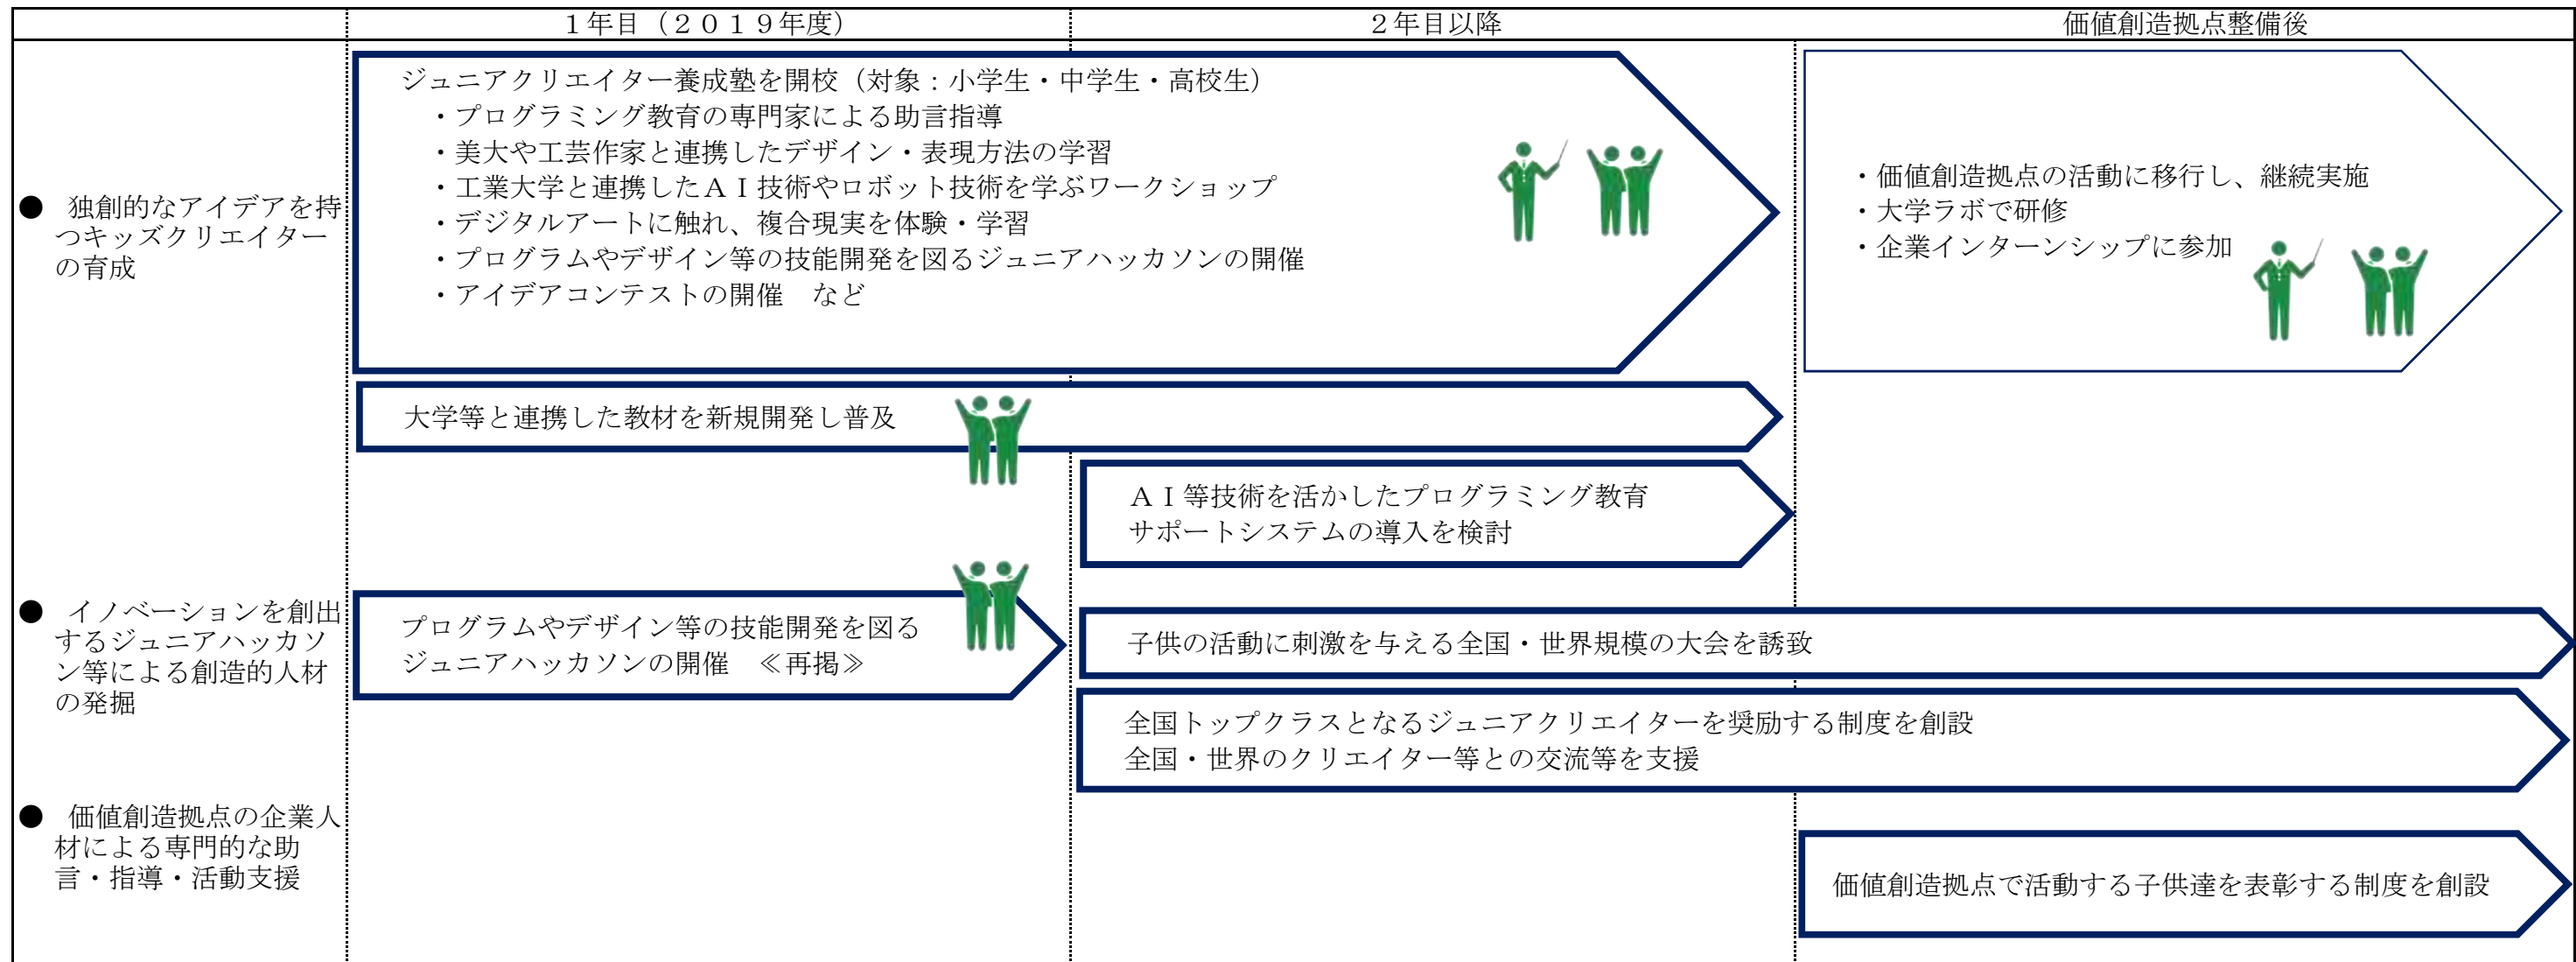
| | １年目（２０１９年度） | ２年目以降 | 価値創造拠点整備後 |
|---|---|---|---|

● 独創的なアイデアを持つキッズクリエイターの育成

● イノベーションを創出するジュニアハッカソン等による創造的人材の発掘

● 価値創造拠点の企業人材による専門的な助言・指導・活動支援

ジュニアクリエイター養成塾を開校（対象：小学生・中学生・高校生）
・プログラミング教育の専門家による助言指導
・美大や工芸作家と連携したデザイン・表現方法の学習
・工業大学と連携したＡＩ技術やロボット技術を学ぶワークショップ
・デジタルアートに触れ、複合現実を体験・学習
・プログラムやデザイン等の技能開発を図るジュニアハッカソンの開催
・アイデアコンテストの開催　など

・価値創造拠点の活動に移行し、継続実施
・大学ラボで研修
・企業インターンシップに参加

大学等と連携した教材を新規開発し普及

ＡＩ等技術を活かしたプログラミング教育サポートシステムの導入を検討

プログラムやデザイン等の技能開発を図るジュニアハッカソンの開催　≪再掲≫

子供の活動に刺激を与える全国・世界規模の大会を誘致

全国トップクラスとなるジュニアクリエイターを奨励する制度を創設
全国・世界のクリエイター等との交流等を支援

価値創造拠点で活動する子供達を表彰する制度を創設